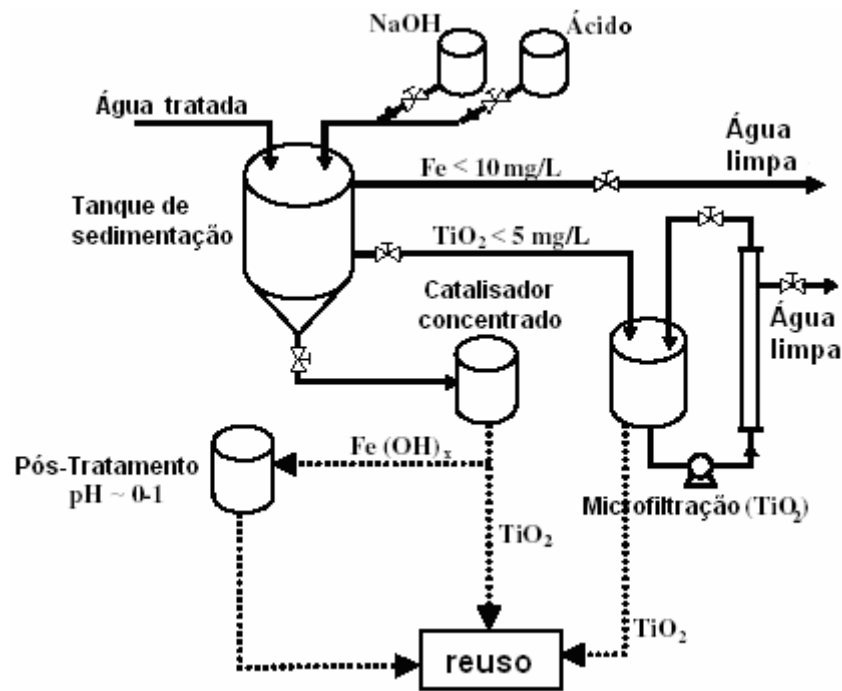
NaOH

Ácido

Água tratada

Água limpa

Fe < 10 mg/L

Tanque de sedimentação

$TiO_2$ < 5 mg/L

Catalisador concentrado

Água limpa

Pós-Tratamento pH ~ 0-1

Fe $(OH)_x$

$TiO_2$

Microfiltração ($TiO_2$)

$TiO_2$

reuso